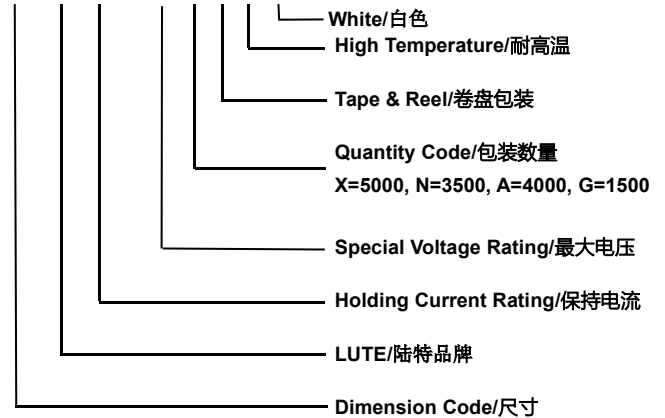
White/白色
High Temperature/耐高温

Tape & Reel/卷盘包装

Quantity Code/包装数量
X=5000, N=3500, A=4000, G=1500

Special Voltage Rating/最大电压

Holding Current Rating/保持电流

LUTE/陆特品牌

Dimension Code/尺寸